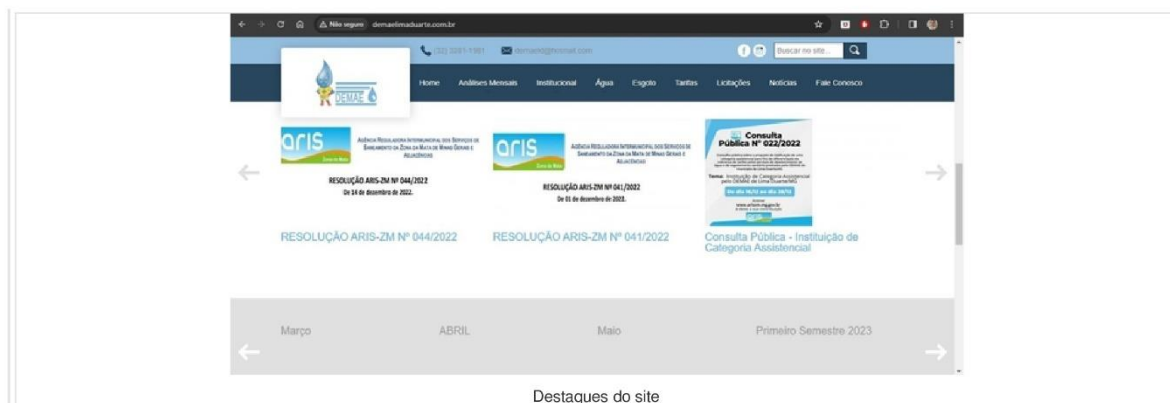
Não seguro demaelimaduarte.com.br

(32) 3281-1981 demaeld@hotmail.com

Buscar no site...

DEMAE

Home Análises Mensais Institucional Água Esgoto Tarifas Licitações Notícias Fale Conosco

aris

Agência Reguladora Intermunicipal dos Serviços de Saneamento da Zona da Mata de Minas Gerais e Adjacências

RESOLUÇÃO ARIS-ZM Nº 044/2022
De 14 de dezembro de 2022.

RESOLUÇÃO ARIS-ZM Nº 044/2022

aris

Agência Reguladora Intermunicipal dos Serviços de Saneamento da Zona da Mata de Minas Gerais e Adjacências

RESOLUÇÃO ARIS-ZM Nº 041/2022
De 01 de dezembro de 2022.

RESOLUÇÃO ARIS-ZM Nº 041/2022

Consulta Pública Nº 022/2022

Tema: Instituição de Categoria Assistencial pelo DEMAE de Lima Duarte/MG

www.ariszm.mg.gov.br

Consulta Pública - Instituição de Categoria Assistencial

Março ABRIL Maio Primeiro Semestre 2023

Destaques do site